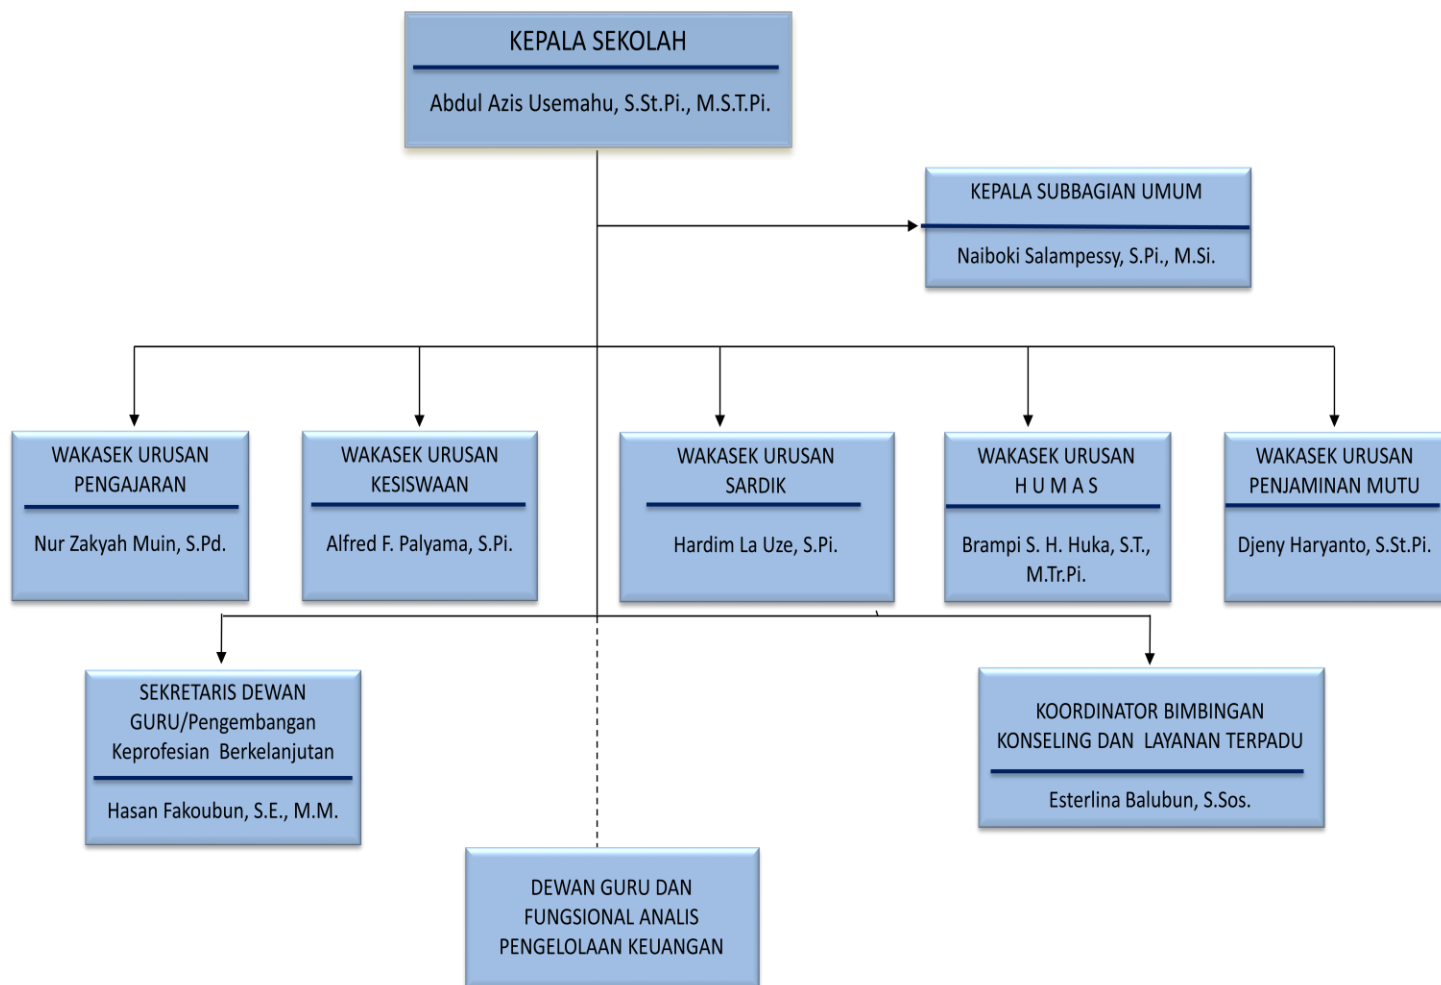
KEPALA SEKOLAH
Abdul Azis Usemahu, S.St.Pi., M.S.T.Pi.

KEPALA SUBBAGIAN UMUM
Naiboki Salampessy, S.Pi., M.Si.

WAKASEK URUSAN PENGAJARAN
Nur Zakyah Muin, S.Pd.

WAKASEK URUSAN KESISWAAN
Alfred F. Palyama, S.Pi.

WAKASEK URUSAN SARDIK
Hardim La Uze, S.Pi.

WAKASEK URUSAN H U M A S
Brampi S. H. Huka, S.T., M.Tr.Pi.

WAKASEK URUSAN PENJAMINAN MUTU
Djeny Haryanto, S.St.Pi.

SEKRETARIS DEWAN GURU/Pengembangan Keprofesian Berkelanjutan
Hasan Fakoubun, S.E., M.M.

KOORDINATOR BIMBINGAN KONSELING DAN LAYANAN TERPADU
Esterlina Balubun, S.Sos.

DEWAN GURU DAN FUNGSIONAL ANALIS PENGELOLAAN KEUANGAN